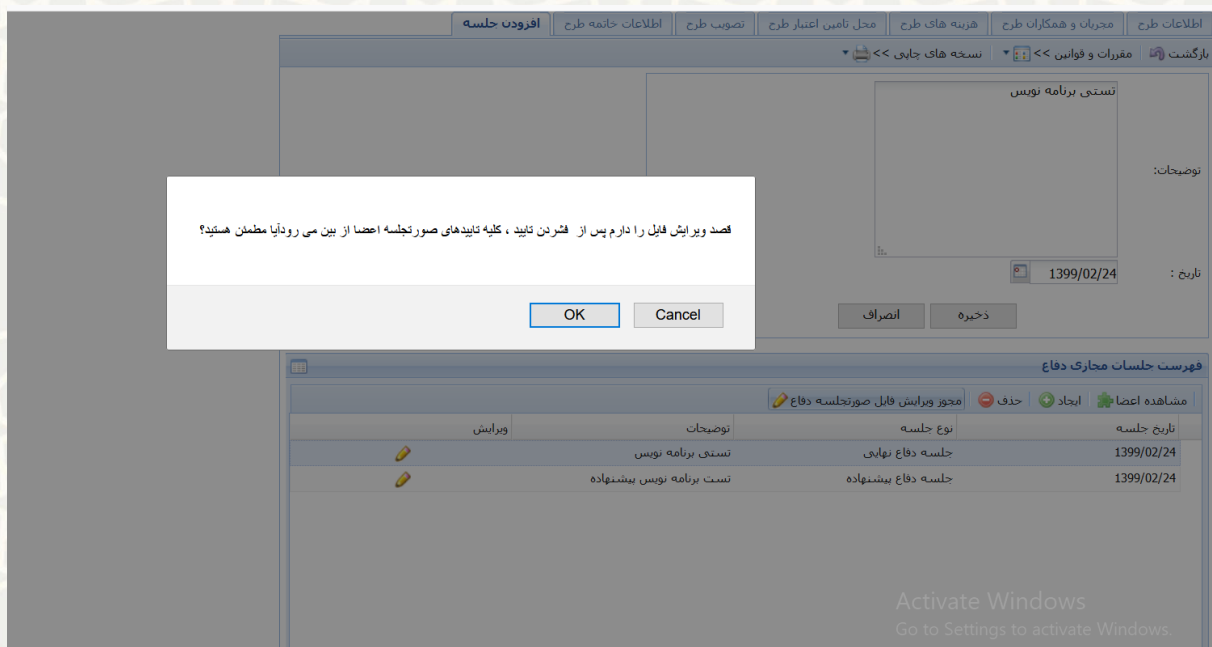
اطلاعات طرح | مجریان و همکاران طرح | هزینه های طرح | محل تامین اعتبار طرح | تصویب طرح | اطلاعات خاتمه طرح | افزودن جلسه

بازگشت | مقررات و قوانین >> | نسخه های چاپی >>

توضیحات: تستی برنامه نویس

تاریخ : 1399/02/24

ذخیره | انصراف

قصد ویرایش فایل را دارم پس از فشردن تایید ، کلیه تاییدهای صورتجلسه اعضا از بین می رودآیا مطمئن هستید؟

OK | Cancel

فهرست جلسات مجازی دفاع

مشاهده اعضا | ایجاد | حذف | مجوز ویرایش فایل صورتجلسه دفاع

| تاریخ جلسه | نوع جلسه | توضیحات | ویرایش |
|---|---|---|---|
| 1399/02/24 | جلسه دفاع نهایی | تستی برنامه نویس | |
| 1399/02/24 | جلسه دفاع پیشنهاده | تست برنامه نویس پیشنهاده | |

Activate Windows
Go to Settings to activate Windows.